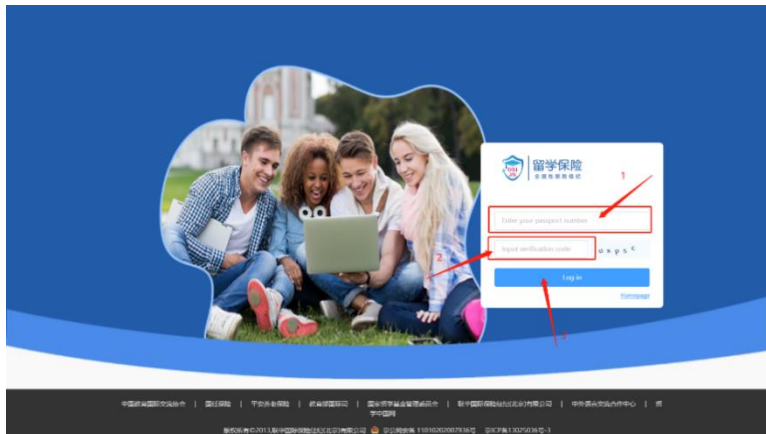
留学保险
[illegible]

1

Enter your passport number

2

Input verification code

e x p s c

Log in

Homepage

3

中国教育国际交流协会 | 国任保险 | 平安养老保险 | 教育部留服中心 | 国家留学基金管理委员会 | 联中国际保险经纪(北京)有限公司 | 中外语言交流合作中心 | 留学中国网

版权所有©2013 联中国际保险经纪(北京)有限公司 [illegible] 京ICP备13025036号-3